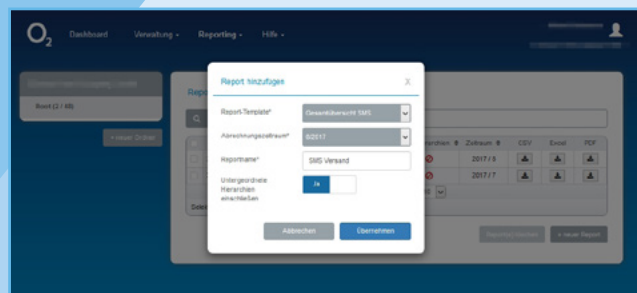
O₂ Dashboard Verwaltung ▾ Reporting ▾ Hilfe ▾

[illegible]

Root (2 / 40)

+ neuer Ordner

Repo

Report hinzufügen X

Report-Template* Gesamtübersicht SMS

Abrechnungszeitraum* 6/2017

Reportname* SMS Versand

Untergeordnete Hierarchien einschließen Ja

Abbrechen Übernehmen

rchien Zeitraum CSV Excel PDF

2017 / 5

2017 / 7

Dele

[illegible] + neuer Report